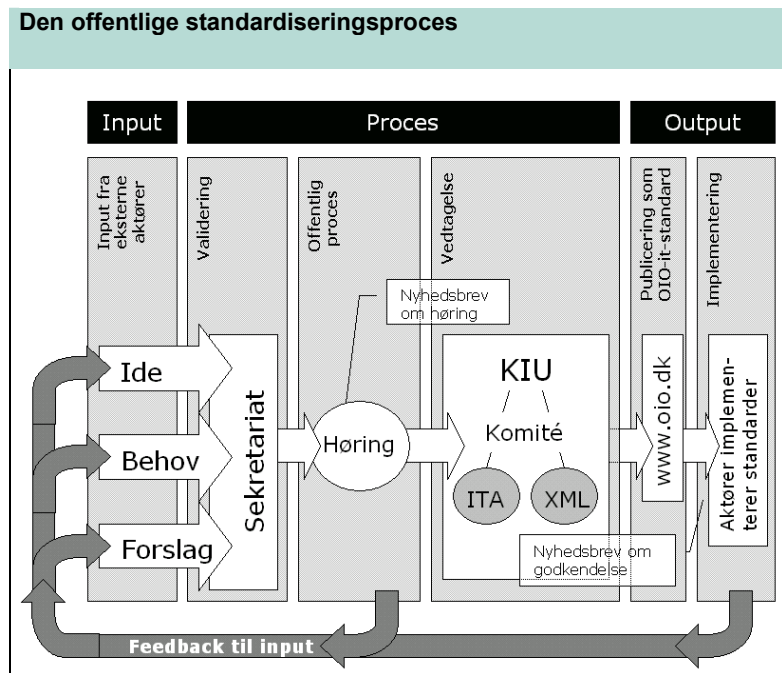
Den offentlige standardiseringsproces

Input

Proces

Output

Input fra eksterne aktører

Validering

Offentlig proces

Vedtagelse

Publicering som OIO-it-standard

Implementering

Nyhedsbrev om høring

Ide

Behov

Forslag

Sekretariat

Høring

KIU

Komité

ITA

XML

www.oio.dk

Aktører implementerer standarder

Nyhedsbrev om godkendelse

Feedback til input